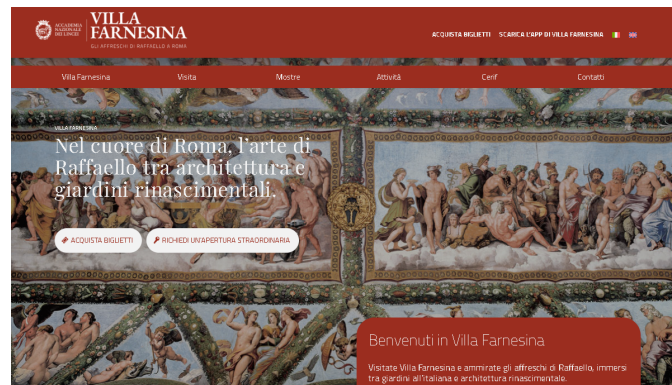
ACCADEMIA NAZIONALE DEI LINCEI
VILLA FARNESINA
GLI AFFRESCHI DI RAFFAELLO A ROMA

ACQUISTA BIGLIETTI SCARICA L'APP DI VILLA FARNESINA

Villa Farnesina Visita Mostre Attività Cerif Contatti

VILLA FARNESINA

Nel cuore di Roma, l'arte di Raffaello tra architettura e giardini rinascimentali.

ACQUISTA BIGLIETTI RICHIEDI UN'APERTURA STRAORDINARIA

Benvenuti in Villa Farnesina

Visitate Villa Farnesina e ammirate gli affreschi di Raffaello, immersi tra giardini all'italiana e architettura rinascimentale.